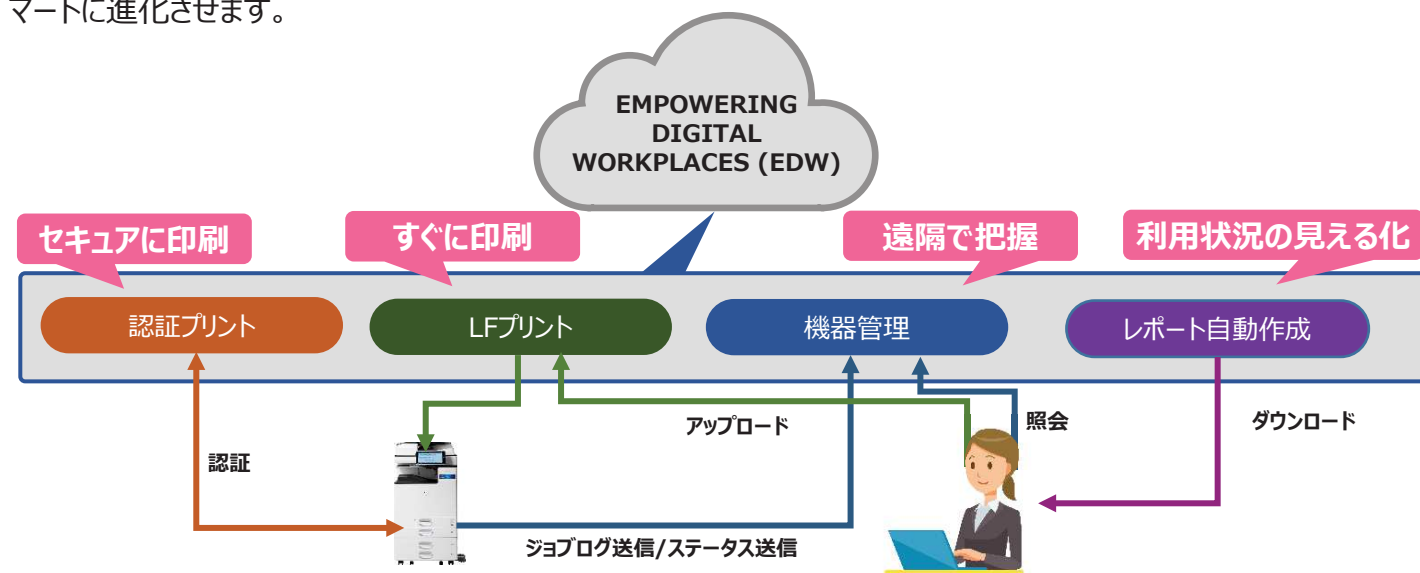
マートに進化させます。

EMPOWERING DIGITAL WORKPLACES (EDW)

セキュアに印刷

すぐに印刷

遠隔で把握

利用状況の見える化

認証プリント

LFプリント

機器管理

レポート自動作成

認証

アップロード

照会

ダウンロード

ジョブログ送信/ステータス送信